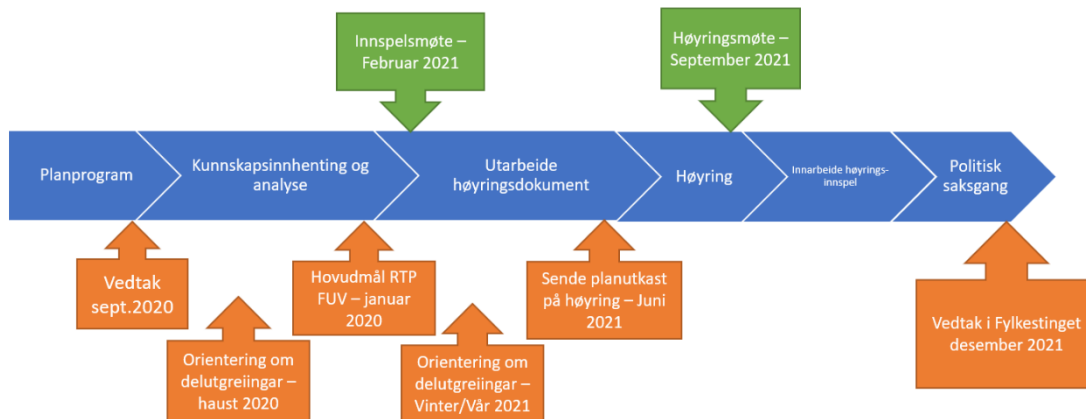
Innspelsmøte – Februar 2021

Høyringsmøte – September 2021

Planprogram

Kunnskapsinnhenting og analyse

Utarbeide høyringsdokument

Høyring

Innarbeide høyrings-innspel

Politisk saksgang

Vedtak sept.2020

Hovudmål RTP FUV – januar 2020

Sende planutkast på høyring – Juni 2021

Vedtak i Fylkestinget desember 2021

Orientering om delutgreiingar – haust 2020

Orientering om delutgreiingar – Vinter/Vår 2021